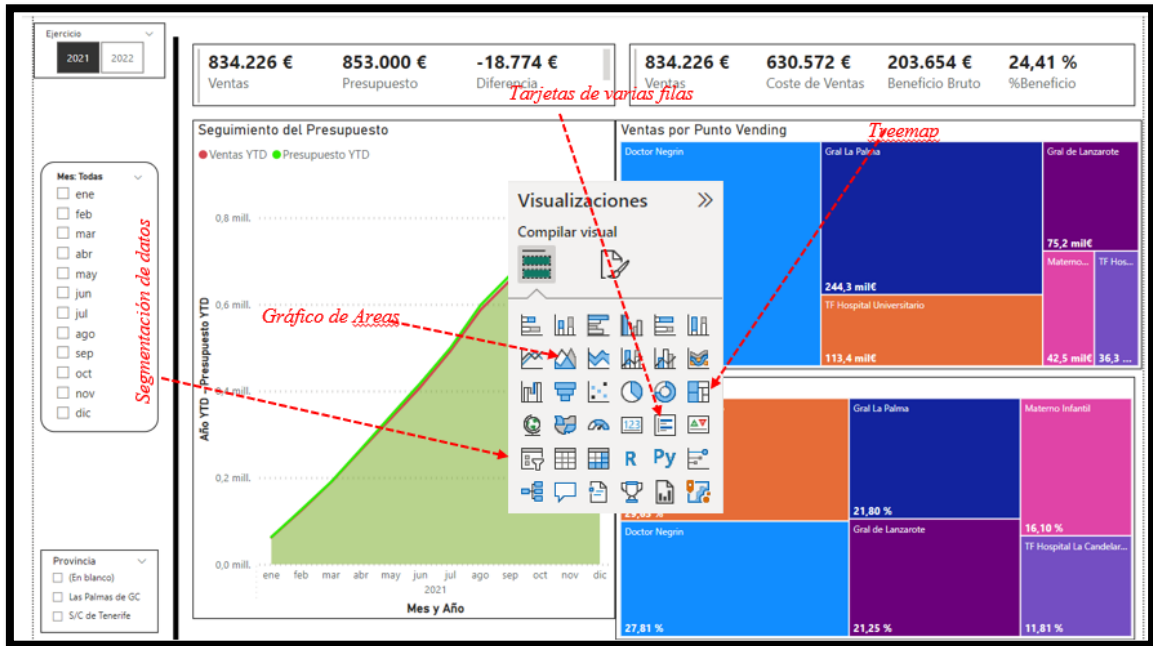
Ejercicio
2021
2022

834.226 €
Ventas
853.000 €
Presupuesto
-18.774 €
Diferencia

834.226 €
Ventas
630.572 €
Coste de Ventas
203.654 €
Beneficio Bruto
24,41 %
%Beneficio

Tarjetas de varias filas

Seguimiento del Presupuesto
Ventas YTD
Presupuesto YTD

Ventas por Punto Vending
Treemap

Mes: Todas
ene
feb
mar
abr
may
jun
jul
ago
sep
oct
nov
dic

Segmentación de datos

0,8 mill.
0,6 mill.
0,4 mill.
0,2 mill.
0,0 mill.
Año YTD y Presupuesto YTD
ene feb mar abr may jun jul ago sep oct nov dic
2021
Mes y Año

Gráfico de Areas

Visualizaciones
Compilar visual
R
Py

Doctor Negrin
Gral La Palma
Gral de Lanzarote
75,2 mil€
244,3 mil€
TF Hospital Universitario
113,4 mil€
Materno...
TF Hos...
42,5 mil€
36,3

Gral La Palma
Materno Infantil
21,80 %
16,10 %
Doctor Negrin
Gral de Lanzarote
TF Hospital La Candelar...
27,81 %
21,25 %
11,81 %

Provincia
(En blanco)
Las Palmas de GC
S/C de Tenerife